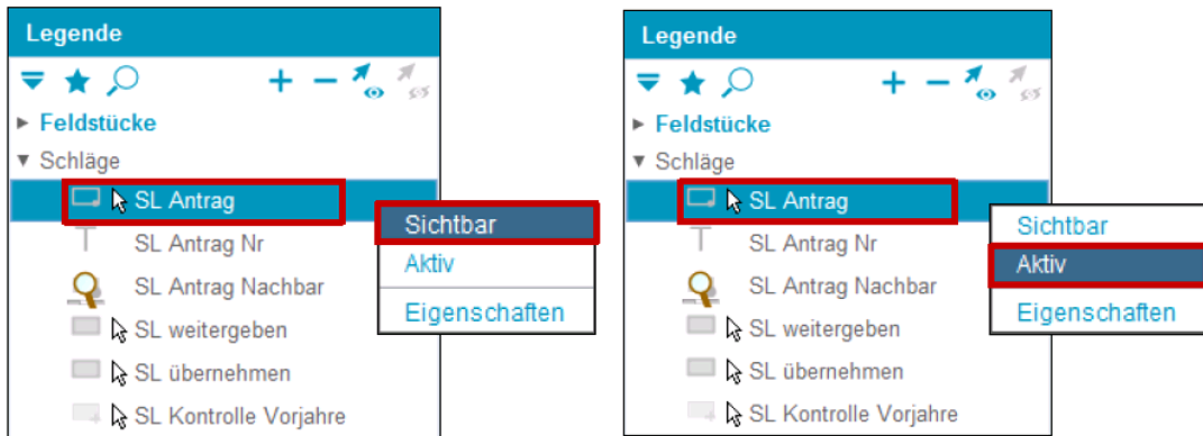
Legende

Feldstücke
Schläge
SL Antrag
SL Antrag Nr
SL Antrag Nachbar
SL weitergeben
SL übernehmen
SL Kontrolle Vorjahre

Sichtbar
Aktiv
Eigenschaften

Legende

Feldstücke
Schläge
SL Antrag
SL Antrag Nr
SL Antrag Nachbar
SL weitergeben
SL übernehmen
SL Kontrolle Vorjahre

Sichtbar
Aktiv
Eigenschaften